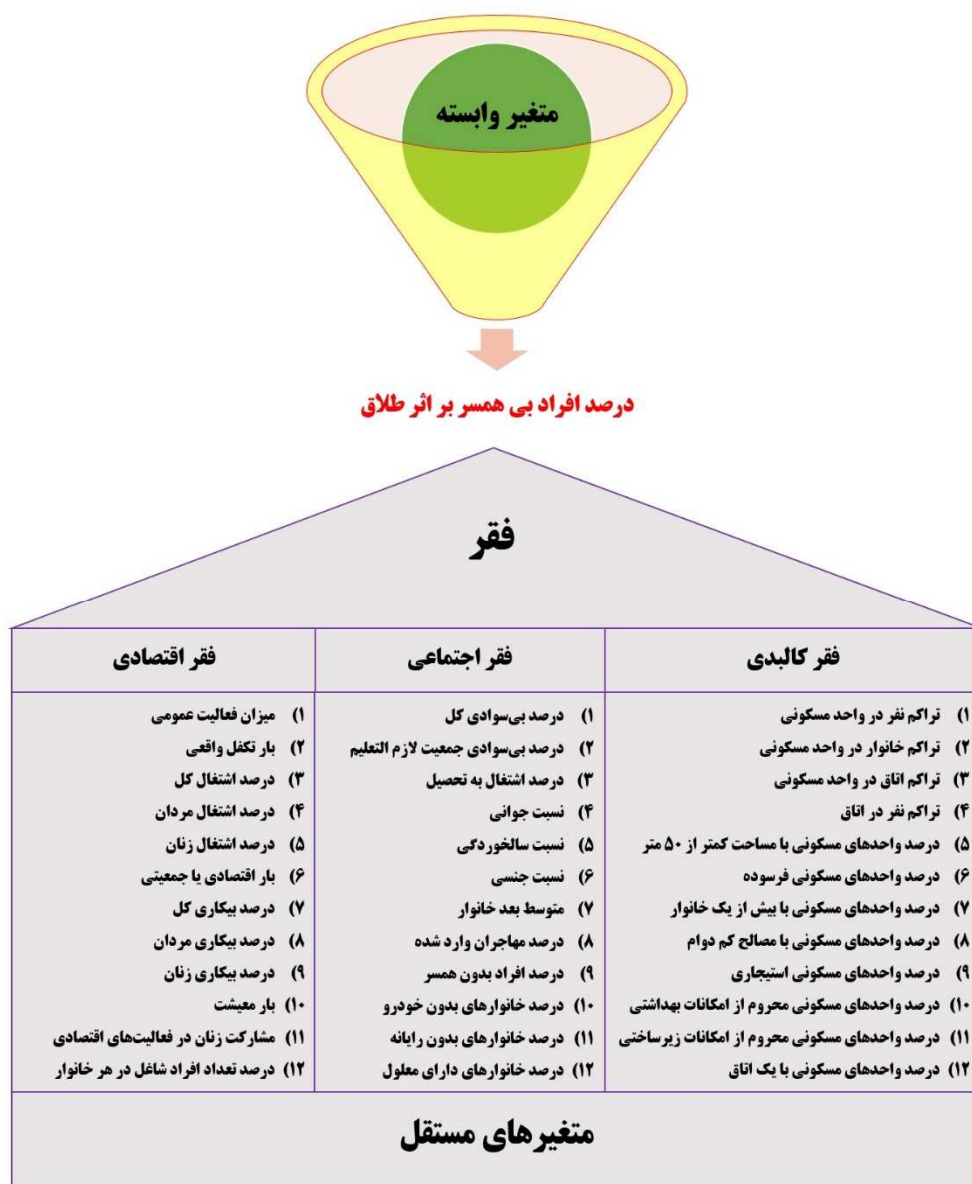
متغیر وابسته

درصد افراد بی همسر بر اثر طلاق

فقر

| فقر کالبدی | فقر اجتماعی | فقر اقتصادی |
|---|---|---|
| ۱) تراکم نفر در واحد مسکونی | ۱) درصد بی‌سوادی کل | ۱) میزان فعالیت عمومی |
| ۲) تراکم خانوار در واحد مسکونی | ۲) درصد بی‌سوادی جمعیت لازم التعلیم | ۲) بار تکفل واقعی |
| ۳) تراکم اتاق در واحد مسکونی | ۳) درصد اشتغال به تحصیل | ۳) درصد اشتغال کل |
| ۴) تراکم نفر در اتاق | ۴) نسبت جوانی | ۴) درصد اشتغال مردان |
| ۵) درصد واحدهای مسکونی با مساحت کمتر از ۵۰ متر | ۵) نسبت سالخوردگی | ۵) درصد اشتغال زنان |
| ۶) درصد واحدهای مسکونی فرسوده | ۶) نسبت جنسی | ۶) بار اقتصادی یا جمعیتی |
| ۷) درصد واحدهای مسکونی با بیش از یک خانوار | ۷) متوسط بعد خانوار | ۷) درصد بیکاری کل |
| ۸) درصد واحدهای مسکونی با مصالح کم دوام | ۸) درصد مهاجران وارد شده | ۸) درصد بیکاری مردان |
| ۹) درصد واحدهای مسکونی استیجاری | ۹) درصد افراد بدون همسر | ۹) درصد بیکاری زنان |
| ۱۰) درصد واحدهای مسکونی محروم از امکانات بهداشتی | ۱۰) درصد خانوارهای بدون خودرو | ۱۰) بار معیشت |
| ۱۱) درصد واحدهای مسکونی محروم از امکانات زیرساختی | ۱۱) درصد خانوارهای بدون رایانه | ۱۱) مشارکت زنان در فعالیت‌های اقتصادی |
| ۱۲) درصد واحدهای مسکونی با یک اتاق | ۱۲) درصد خانوارهای دارای معلول | ۱۲) درصد تعداد افراد شاغل در هر خانوار |

متغیرهای مستقل